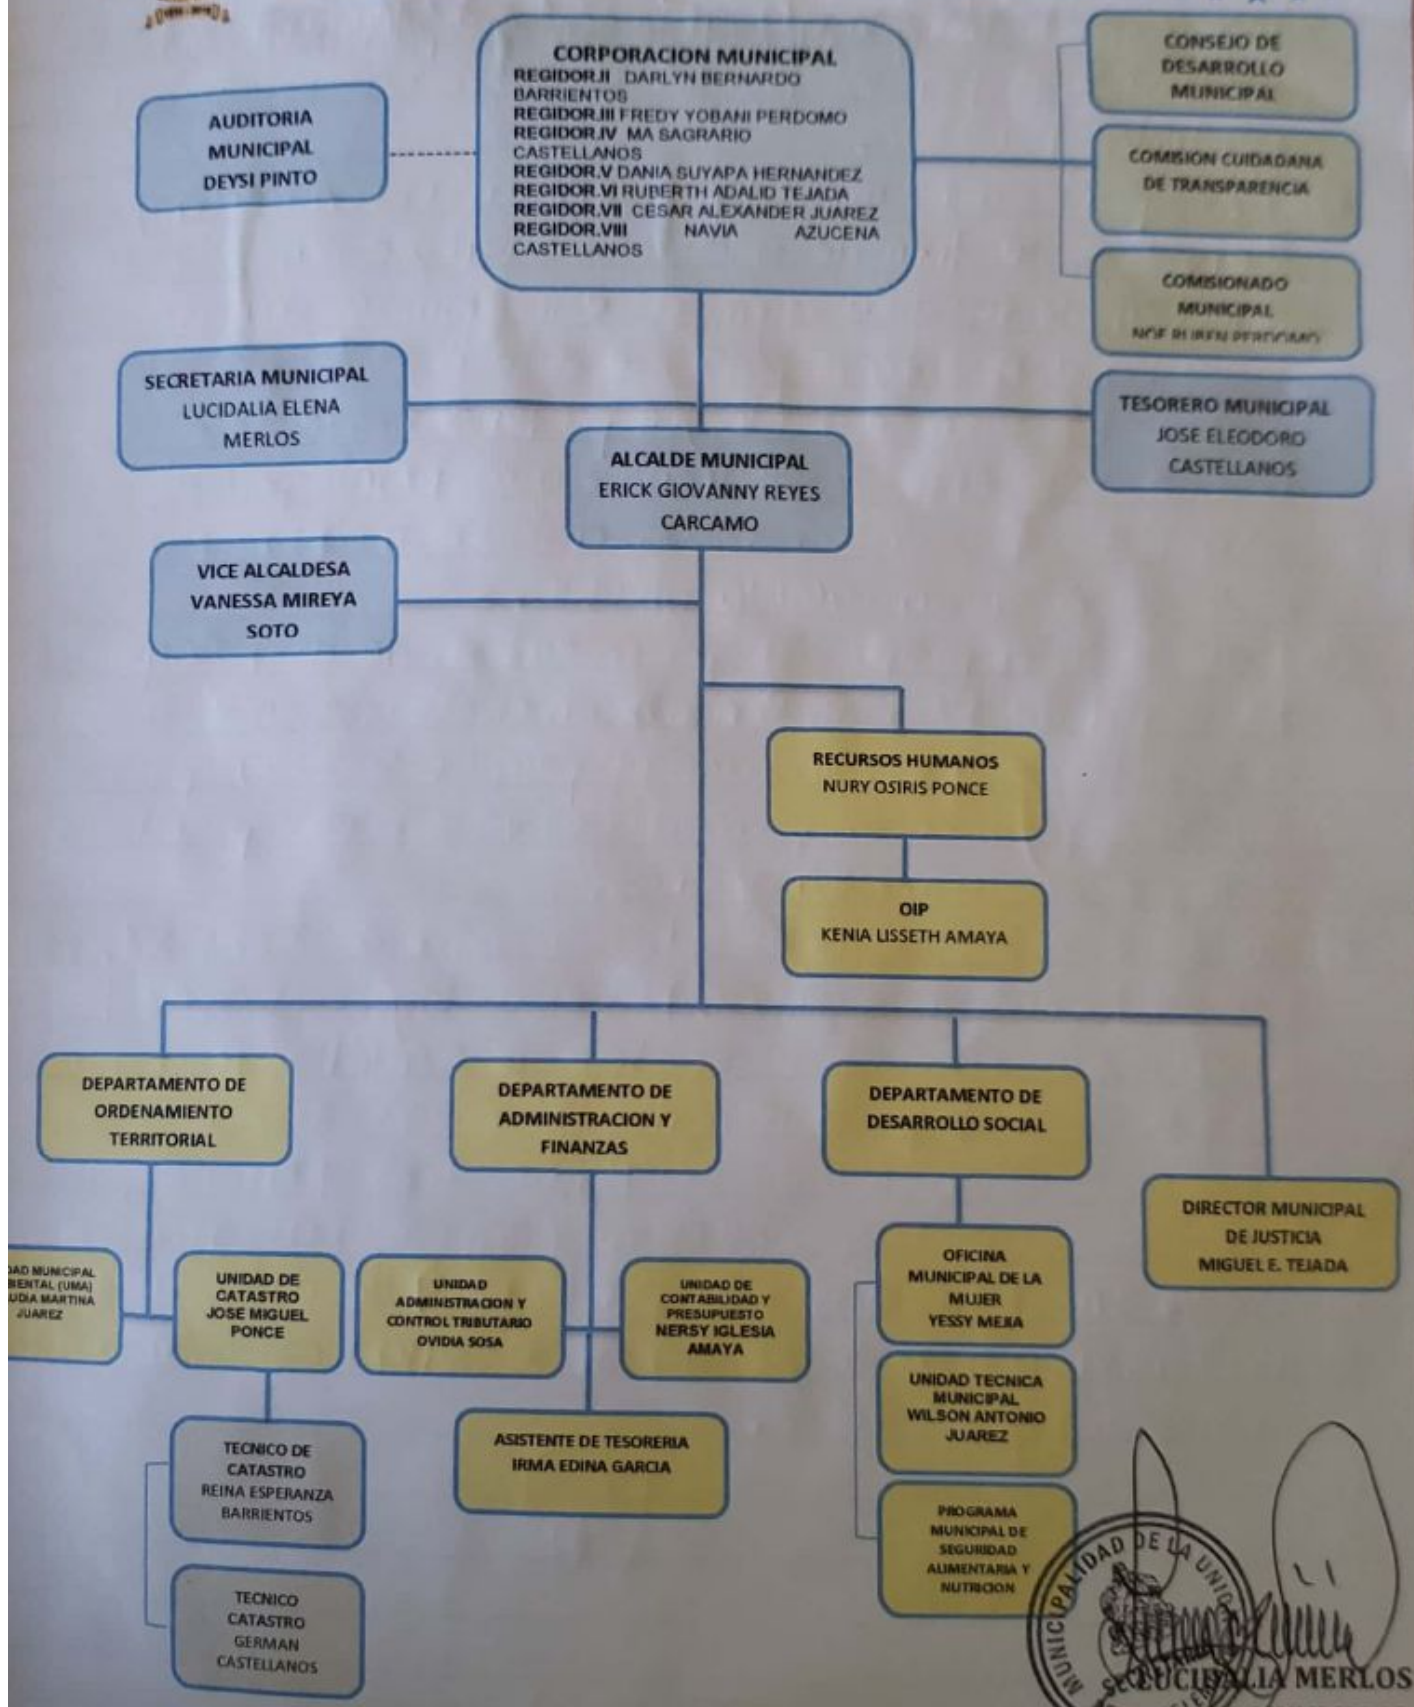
CORPORACION MUNICIPAL
REGIDOR.II DARLYN BERNARDO BARRIENTOS
REGIDOR.III FREDY YOBANI PERDOMO
REGIDOR.IV MA SAGRARIO CASTELLANOS
REGIDOR.V DANIA SUYAPA HERNANDEZ
REGIDOR.VI RUBERTH ADALID TEJADA
REGIDOR.VII CESAR ALEXANDER JUAREZ
REGIDOR.VIII NAVIA AZUCENA CASTELLANOS

AUDITORIA MUNICIPAL DEYSI PINTO

CONSEJO DE DESARROLLO MUNICIPAL

COMISION CUIDADANA DE TRANSPARENCIA

COMISIONADO MUNICIPAL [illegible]

SECRETARIA MUNICIPAL LUCIDALIA ELENA MERLOS

TESORERO MUNICIPAL JOSE ELEODORO CASTELLANOS

ALCALDE MUNICIPAL ERICK GIOVANNY REYES CARCAMO

VICE ALCALDESA VANESSA MIREYA SOTO

RECURSOS HUMANOS NURY OSIRIS PONCE

OIP KENIA LISSETH AMAYA

DEPARTAMENTO DE ORDENAMIENTO TERRITORIAL

DEPARTAMENTO DE ADMINISTRACION Y FINANZAS

DEPARTAMENTO DE DESARROLLO SOCIAL

DIRECTOR MUNICIPAL DE JUSTICIA MIGUEL E. TEJADA

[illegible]DAD MUNICIPAL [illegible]BIENTAL (UMA) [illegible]UDIA MARTINA JUAREZ

UNIDAD DE CATASTRO JOSE MIGUEL PONCE

UNIDAD ADMINISTRACION Y CONTROL TRIBUTARIO OVIDIA SOSA

UNIDAD DE CONTABILIDAD Y PRESUPUESTO NERSY IGLESIA AMAYA

OFICINA MUNICIPAL DE LA MUJER YESSY MEJIA

UNIDAD TECNICA MUNICIPAL WILSON ANTONIO JUAREZ

TECNICO DE CATASTRO REINA ESPERANZA BARRIENTOS

ASISTENTE DE TESORERIA IRMA EDINA GARCIA

PROGRAMA MUNICIPAL DE SEGURIDAD ALIMENTARIA Y NUTRICION

TECNICO CATASTRO GERMAN CASTELLANOS

MUNICIPALIDAD DE LA UNI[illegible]
SE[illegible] LUCIDALIA MERLOS